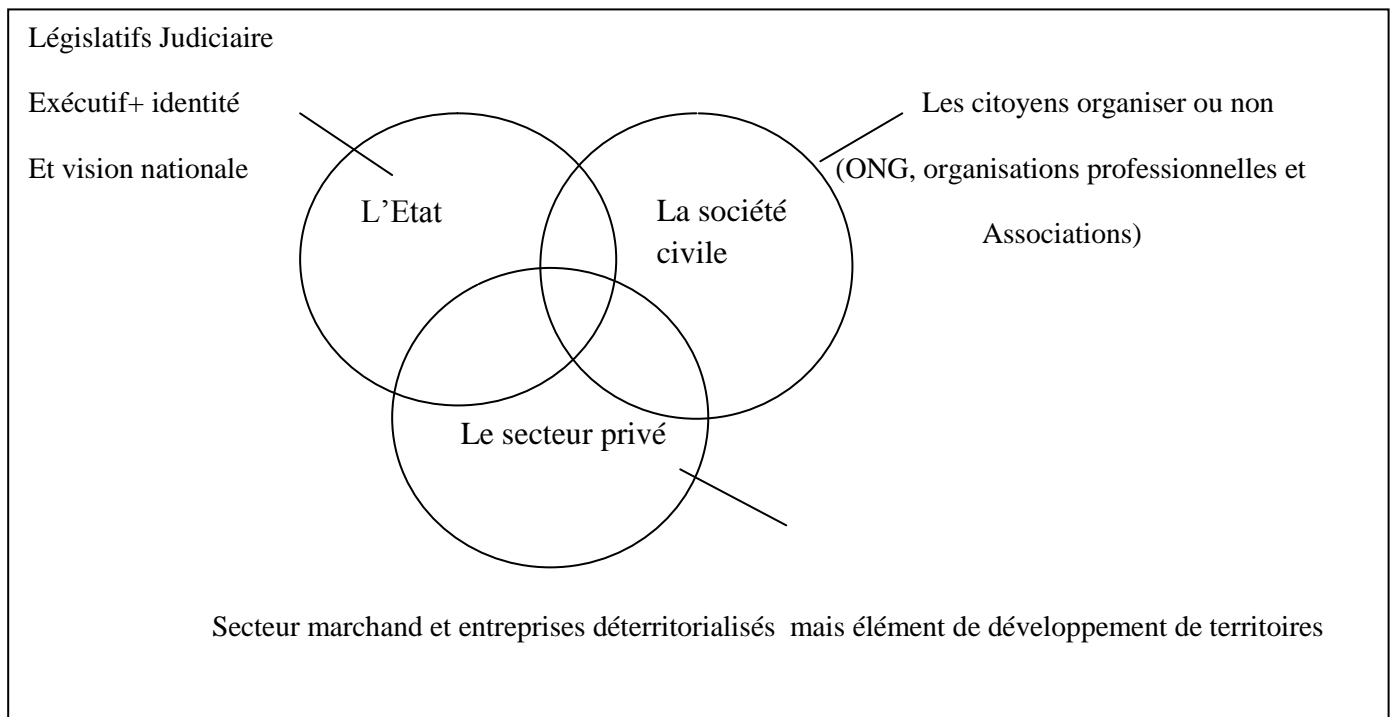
Législatifs Judiciaire

Exécutif+ identité

Et vision nationale

Les citoyens organiser ou non

(ONG, organisations professionnelles et

Associations)

L'Etat

La société civile

Le secteur privé

Secteur marchand et entreprises déterritorialisés mais élément de développement de territoires